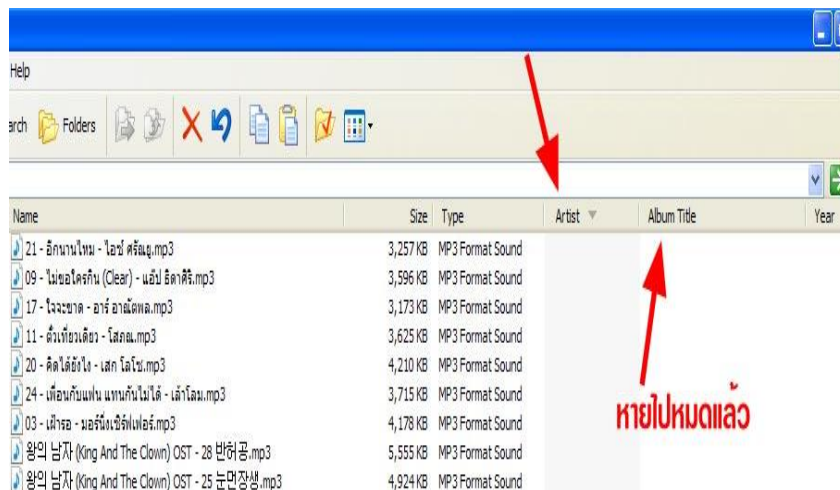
Help

arch Folders

| Name | Size | Type | Artist | Album Title | Year |
|---|---|---|---|---|---|
| 21 - อีกนานไหม - ไอซ์ ศรัณยู.mp3 | 3,257 KB | MP3 Format Sound | | | |
| 09 - ไม่ขอใครกิน (Clear) - แอ๊ป ธิดาศิริ.mp3 | 3,596 KB | MP3 Format Sound | | | |
| 17 - ใจจะขาด - อาร์ อาณัตพล.mp3 | 3,173 KB | MP3 Format Sound | | | |
| 11 - ตัวเที่ยวเดียว - โสภณ.mp3 | 3,625 KB | MP3 Format Sound | | | |
| 20 - คิดได้ยังไง - เสก โลโซ.mp3 | 4,210 KB | MP3 Format Sound | | | |
| 24 - เพื่อนกับแฟน แทนกันไม่ได้ - เล้าโลม.mp3 | 3,715 KB | MP3 Format Sound | | | |
| 03 - เฝ้ารอ - มอร์นิ่งเชิร์ฟเฟอร์.mp3 | 4,178 KB | MP3 Format Sound | | | |
| 왕의 남자 (King And The Clown) OST - 28 반허공.mp3 | 5,555 KB | MP3 Format Sound | | | |
| 왕의 남자 (King And The Clown) OST - 25 눈먼장생.mp3 | 4,924 KB | MP3 Format Sound | | | |

หายไปหมดแล้ว